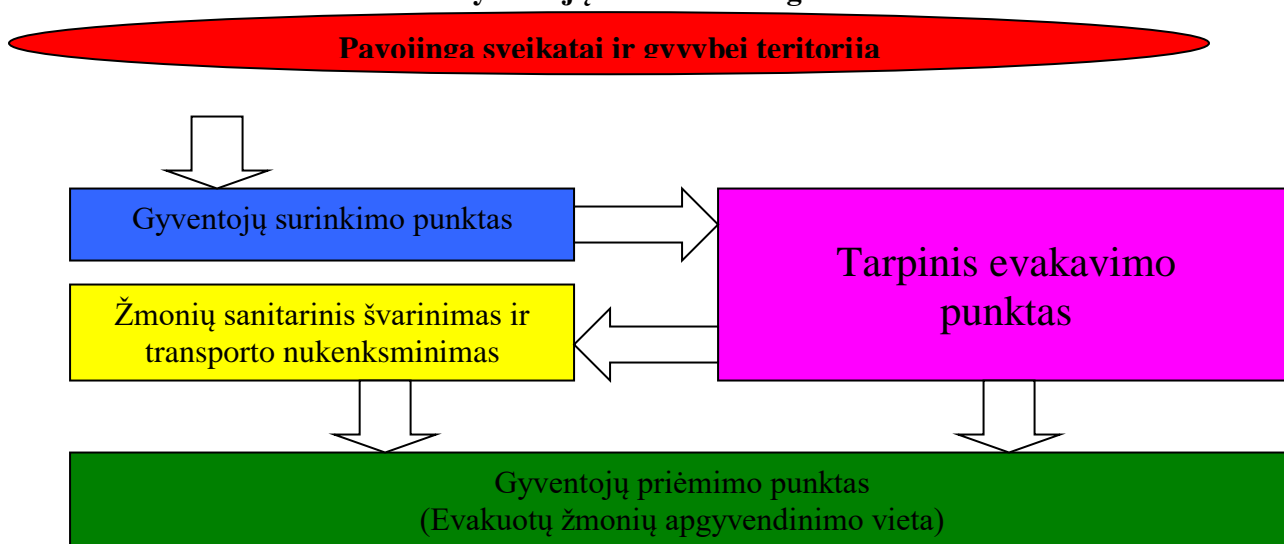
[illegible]

Pavojinga sveikatai ir gyvybei teritorija

Gyventojų surinkimo punktas

Tarpinis evakavimo punktas

Žmonių sanitarinis švarinimas ir transporto nukenksminimas

Gyventojų priėmimo punktas
(Evakuotų žmonių apgyvendinimo vieta)